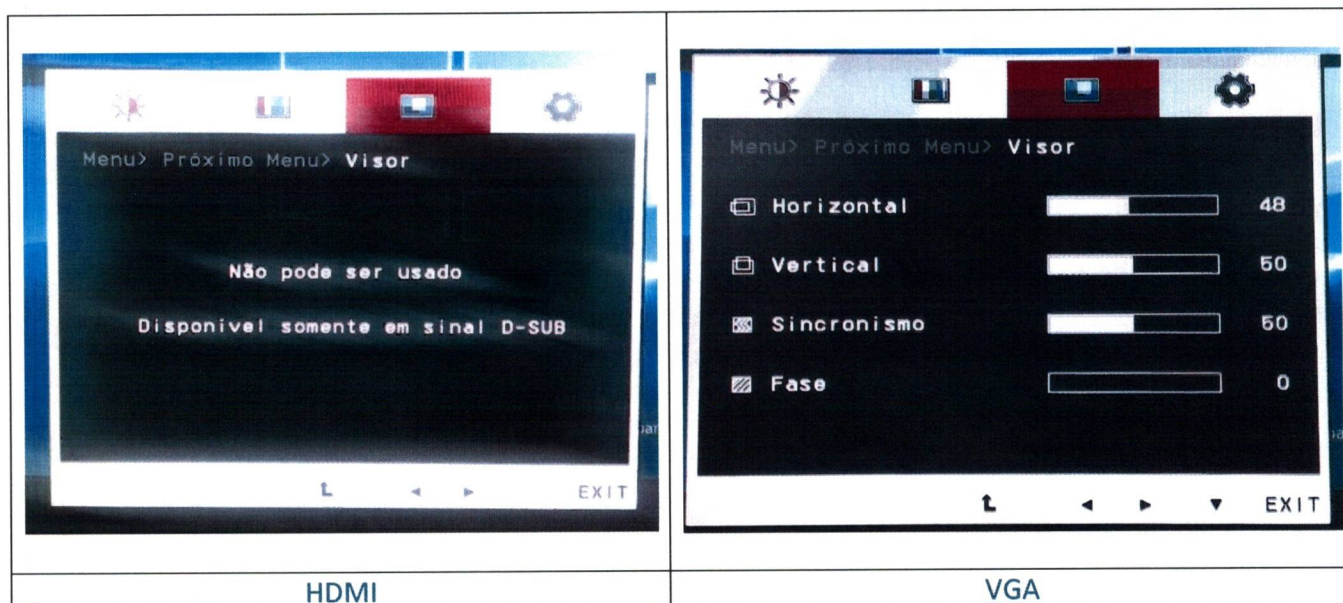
| | |
|---|---|
| Menu> Próximo Menu> Visor<br><br>Não pode ser usado<br><br>Disponivel somente em sinal D-SUB<br><br>EXIT | Menu> Próximo Menu> Visor<br><br>Horizontal 48<br>Vertical 50<br>Sincronismo 50<br>Fase 0<br><br>EXIT |
| HDMI | VGA |